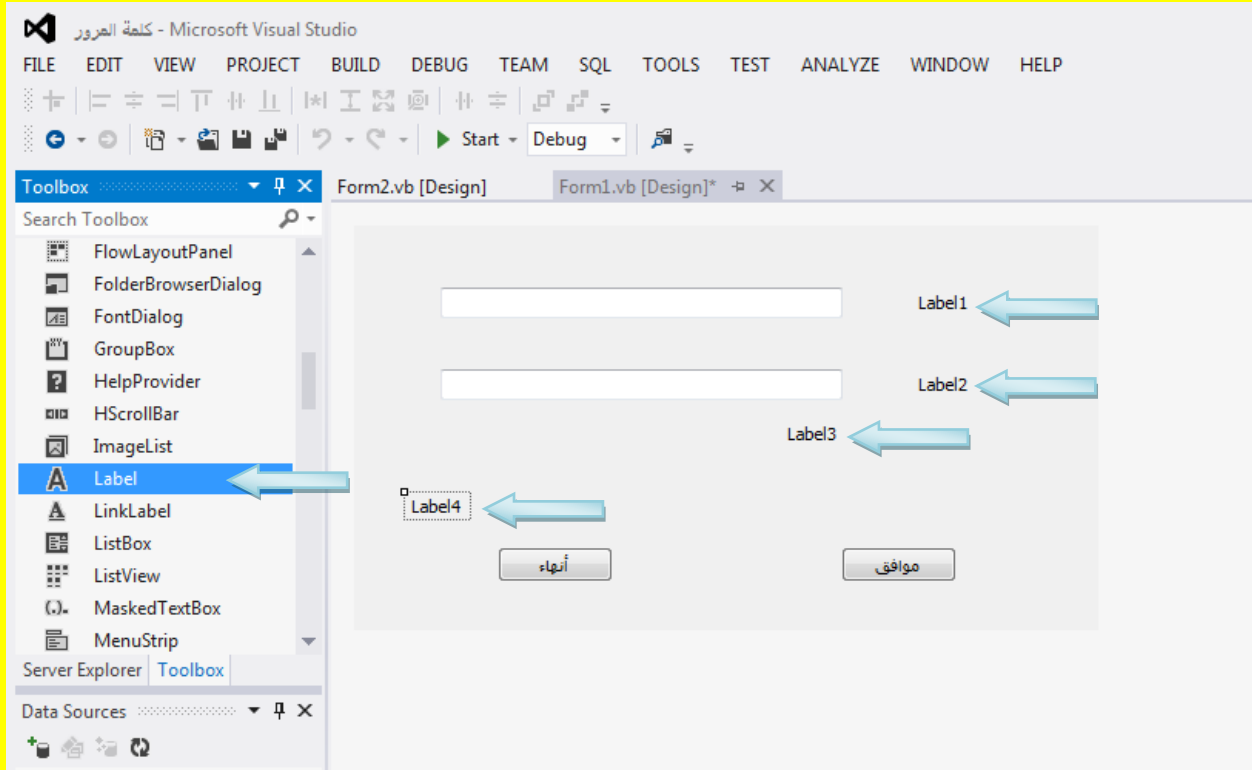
كلمة المرور - Microsoft Visual Studio

FILE EDIT VIEW PROJECT BUILD DEBUG TEAM SQL TOOLS TEST ANALYZE WINDOW HELP

Start Debug

Toolbox

Search Toolbox

FlowLayoutPanel
FolderBrowserDialog
FontDialog
GroupBox
HelpProvider
HScrollBar
ImageList
Label
LinkLabel
ListBox
ListView
MaskedTextBox
MenuStrip

Server Explorer Toolbox

Data Sources

Form2.vb [Design] Form1.vb [Design]*

Label1

Label2

Label3

Label4

أنهاء

موافق